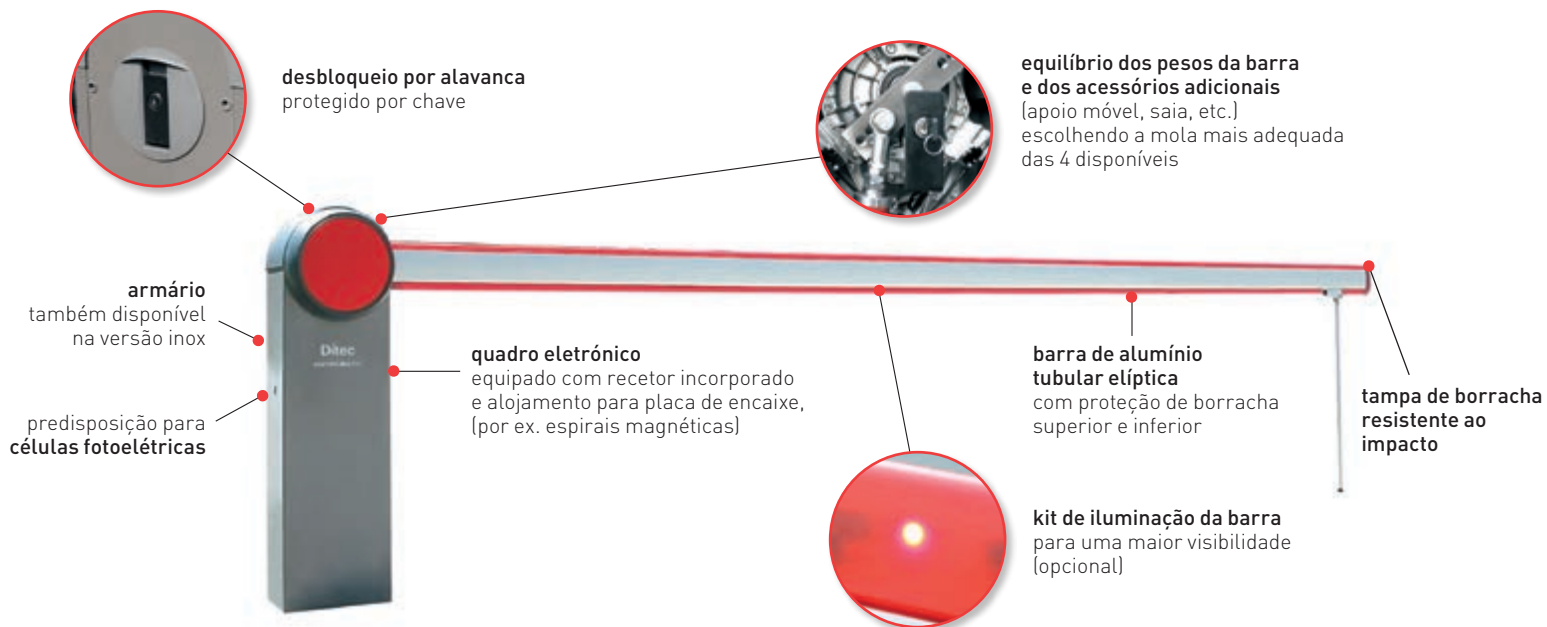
desbloqueio por alavanca
protegido por chave

equilíbrio dos pesos da barra e dos acessórios adicionais
(apoio móvel, saia, etc.)
escolhendo a mola mais adequada das 4 disponíveis

armário
também disponível na versão inox

predisposição para
células fotoelétricas

Ditec

quadro eletrónico
equipado com recetor incorporado e alojamento para placa de encaixe, (por ex. espirais magnéticas)

barra de alumínio tubular elíptica
com proteção de borracha superior e inferior

tampa de borracha resistente ao impacto

kit de iluminação da barra
para uma maior visibilidade (opcional)